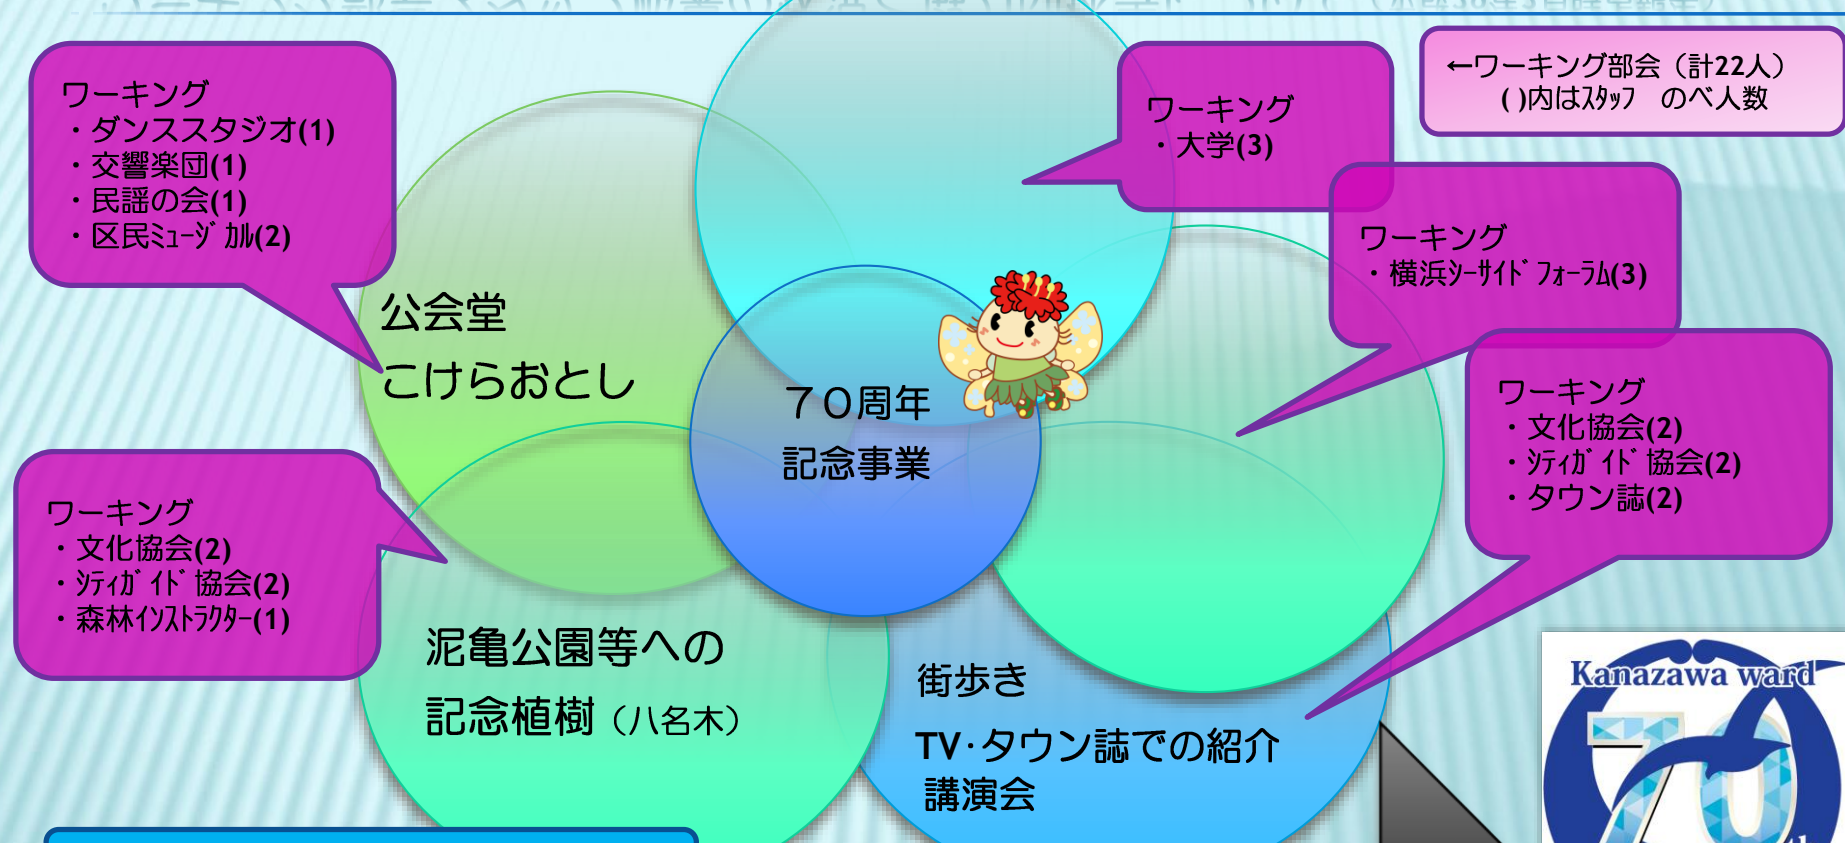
ワーキング
・ダンススタジオ(1)
・交響楽団(1)
・民謡の会(1)
・区民ミュージカル(2)

ワーキング
・大学(3)

←ワーキング部会（計22人）
( )内はスタッフ　のべ人数

ワーキング
・横浜シーサイドフォーラム(3)

公会堂
こけらおとし

７０周年
記念事業

ワーキング
・文化協会(2)
・シティガイド協会(2)
・タウン誌(2)

ワーキング
・文化協会(2)
・シティガイド協会(2)
・森林インストラクター(1)

泥亀公園等への
記念植樹（八名木）

街歩き
TV･タウン誌での紹介
講演会

Kanazawa ward